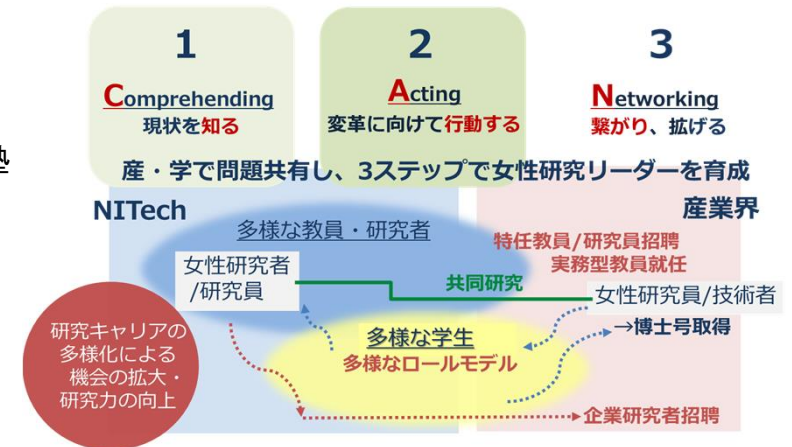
1
Comprehending
現状を知る

2
Acting
変革に向けて行動する

3
Networking
繋がり、拡げる

産・学で問題共有し、3ステップで女性研究リーダーを育成

NITech
産業界

多様な教員・研究者
特任教員/研究員招聘
実務型教員就任
女性研究者
/研究員
共同研究
女性研究員/技術者
研究キャリアの多様化による機会の拡大・研究力の向上
多様な学生
多様なロールモデル
→博士号取得
企業研究者招聘